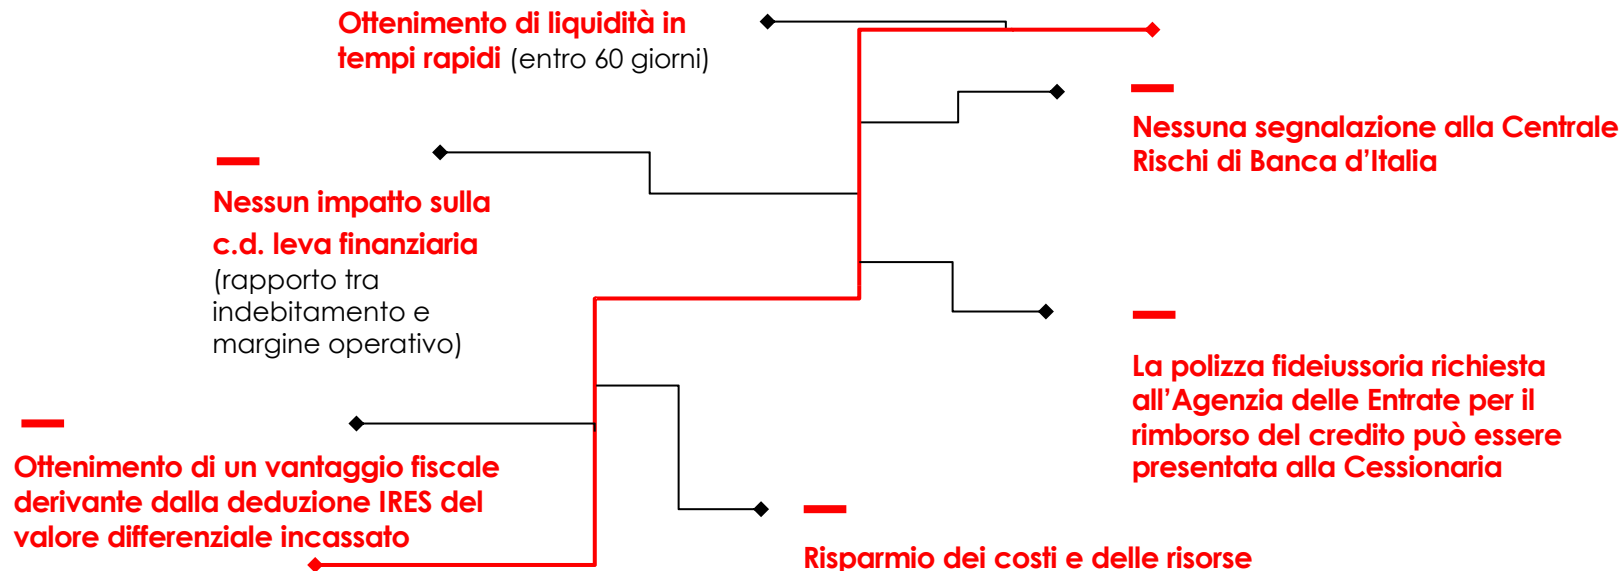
Ottenimento di liquidità in tempi rapidi (entro 60 giorni)

Nessuna segnalazione alla Centrale Rischi di Banca d'Italia

Nessun impatto sulla c.d. leva finanziaria (rapporto tra indebitamento e margine operativo)

La polizza fideiussoria richiesta all'Agenzia delle Entrate per il rimborso del credito può essere presentata alla Cessionaria

Ottenimento di un vantaggio fiscale derivante dalla deduzione IRES del valore differenziale incassato

Risparmio dei costi e delle risorse